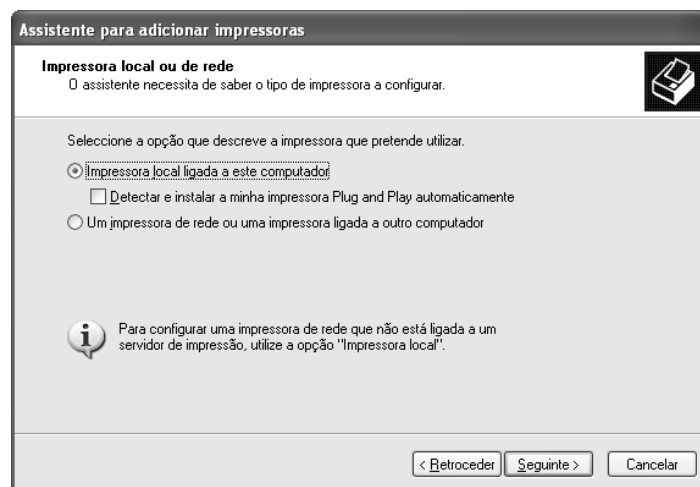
Assistente para adicionar impressoras

Impressora local ou de rede
O assistente necessita de saber o tipo de impressora a configurar.

Seleccione a opção que descreve a impressora que pretende utilizar.

Impressora local ligada a este computador

Detectar e instalar a minha impressora Plug and Play automaticamente

Um impressora de rede ou uma impressora ligada a outro computador

Para configurar uma impressora de rede que não está ligada a um servidor de impressão, utilize a opção "Impressora local".

< Retroceder | Seguinte > | Cancelar